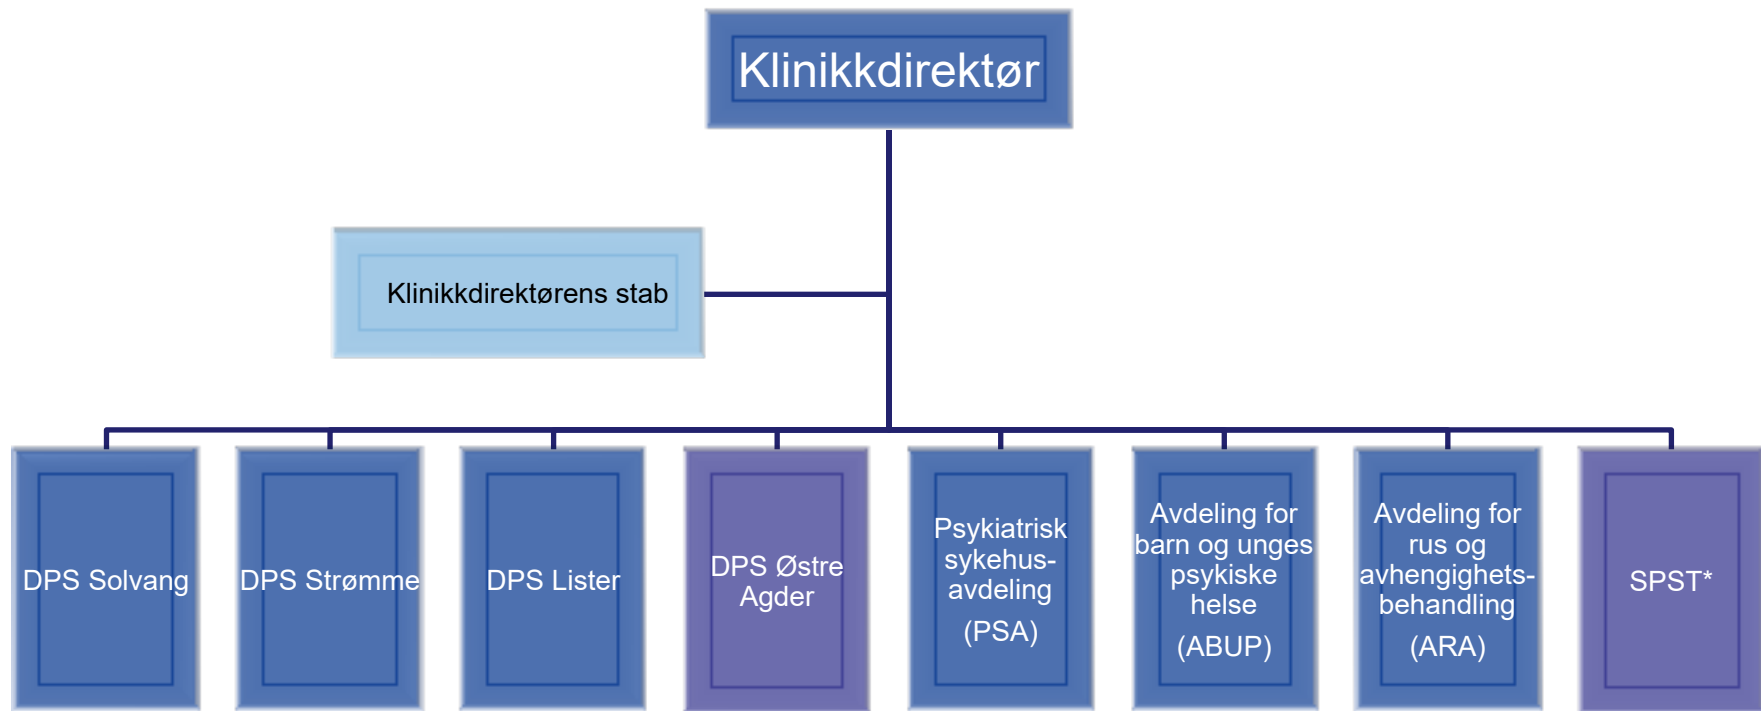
Klinikkdirektør

Klinikkdirektørens stab

DPS Solvang

DPS Strømme

DPS Lister

DPS Østre Agder

Psykiatrisk sykehusavdeling (PSA)

Avdeling for barn og unges psykiske helse (ABUP)

Avdeling for rus og avhengighetsbehandling (ARA)

SPST*